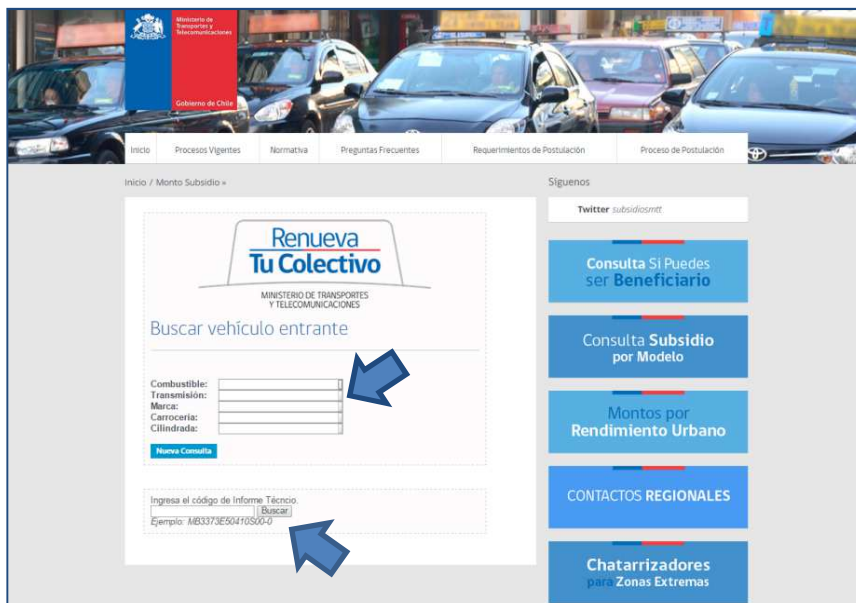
Ministerio de Transportes y Telecomunicaciones

Gobierno de Chile

Inicio | Procesos Vigentes | Normativa | Preguntas Frecuentes | Requerimientos de Postulación | Proceso de Postulación

Inicio / Monto Subsidio »

Renueva Tu Colectivo

MINISTERIO DE TRANSPORTES Y TELECOMUNICACIONES

Buscar vehículo entrante

Combustible:
Transmisión:
Marca:
Carrocería:
Cilindrada:

Nueva Consulta

Ingresa el código de Informe Técnico.

Buscar

Ejemplo: MB3373E50410S00-0

Síguenos

Twitter subsidiosmtt

Consulta Si Puedes ser Beneficiario

Consulta Subsidio por Modelo

Montos por Rendimiento Urbano

CONTACTOS REGIONALES

Chatarrizadores para Zonas Extremas